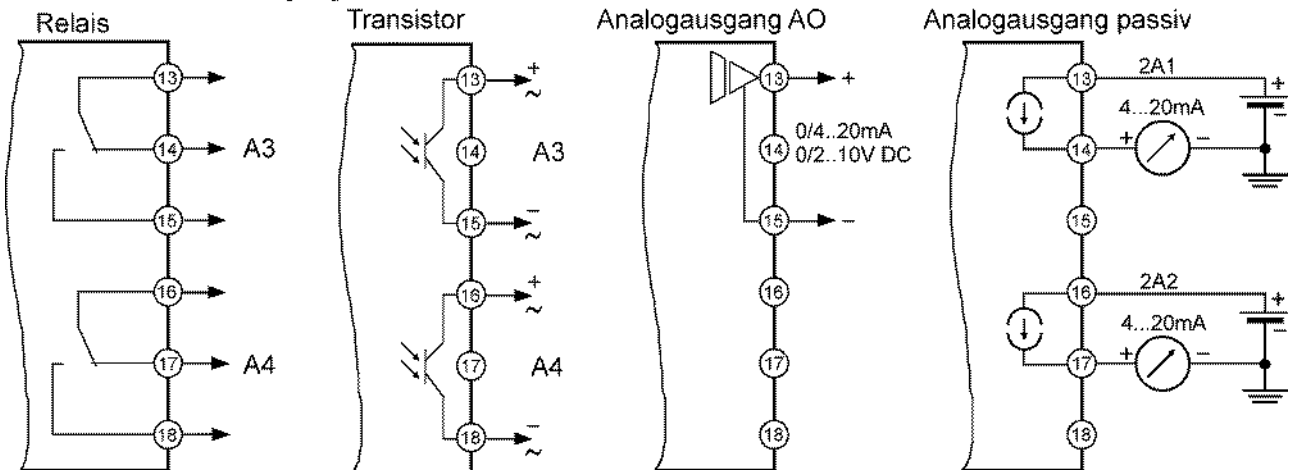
Relais

13
14 A3
15
16
17 A4
18

Transistor

13 $\overset{+}{\sim}$
14 A3
15 $\overset{-}{\sim}$
16 $\overset{+}{\sim}$
17 A4
18 $\overset{-}{\sim}$

Analogausgang AO

13 +
14 0/4..20mA 0/2..10V DC
15 –
16
17
18

Analogausgang passiv

13 2A1
+ –
14 + 4...20mA –
15
16 2A2
+ –
17 + 4...20mA –
18